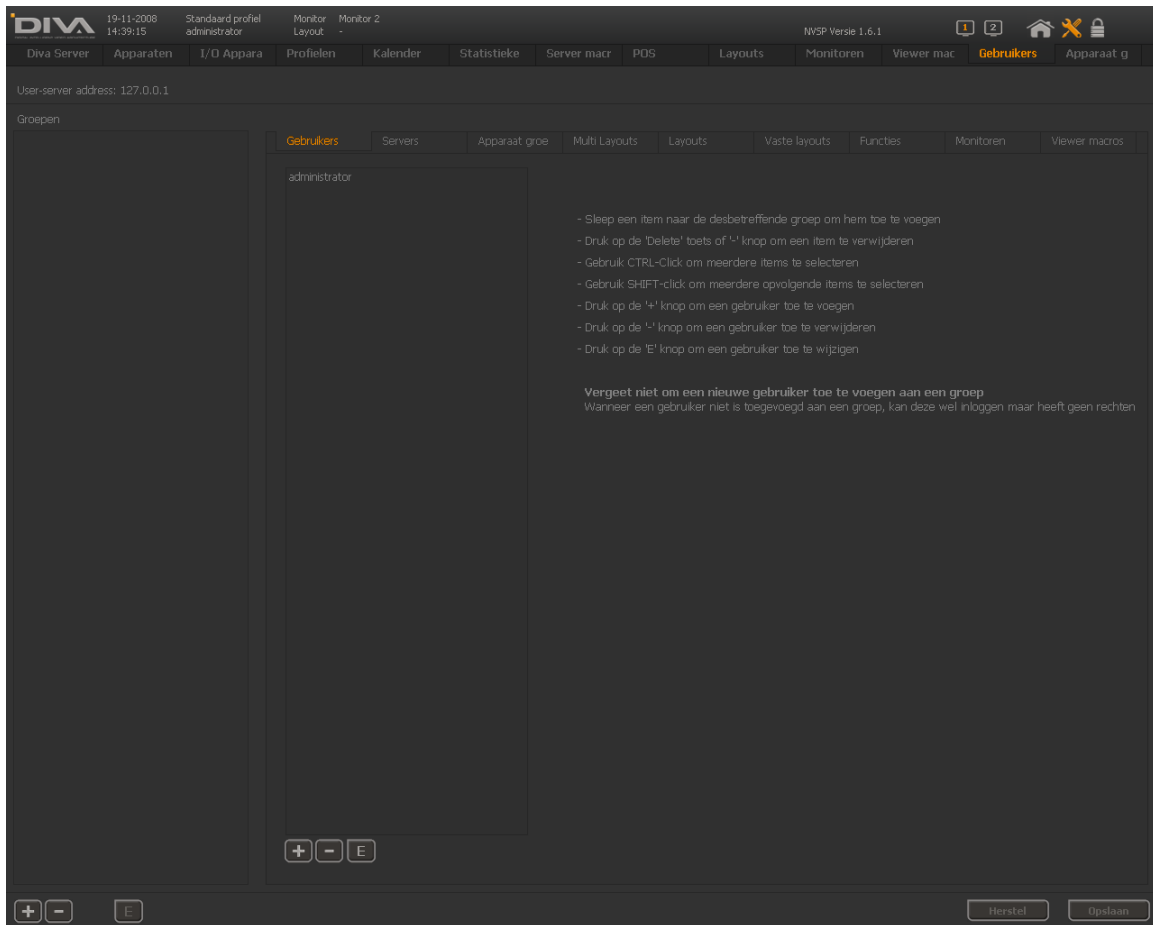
DIVA
19-11-2008
14:39:15
Standaard profiel
administrator
Monitor Monitor 2
Layout -
NVSP Versie 1.6.1
1 2

Diva Server | Apparaten | I/O Appara | Profielen | Kalender | Statistieke | Server macr | POS | Layouts | Monitoren | Viewer mac | Gebruikers | Apparaat g

User-server address: 127.0.0.1

Groepen

Gebruikers | Servers | Apparaat groe | Multi Layouts | Layouts | Vaste layouts | Functies | Monitoren | Viewer macros

administrator

- Sleep een item naar de desbetreffende groep om hem toe te voegen
- Druk op de 'Delete' toets of '-' knop om een item te verwijderen
- Gebruik CTRL-Click om meerdere items te selecteren
- Gebruik SHIFT-click om meerdere opvolgende items te selecteren
- Druk op de '+' knop om een gebruiker toe te voegen
- Druk op de '-' knop om een gebruiker toe te verwijderen
- Druk op de 'E' knop om een gebruiker toe te wijzigen

Vergeet niet om een nieuwe gebruiker toe te voegen aan een groep
Wanneer een gebruiker niet is toegevoegd aan een groep, kan deze wel inloggen maar heeft geen rechten

+ - E

+ - E

Herstel
Opslaan